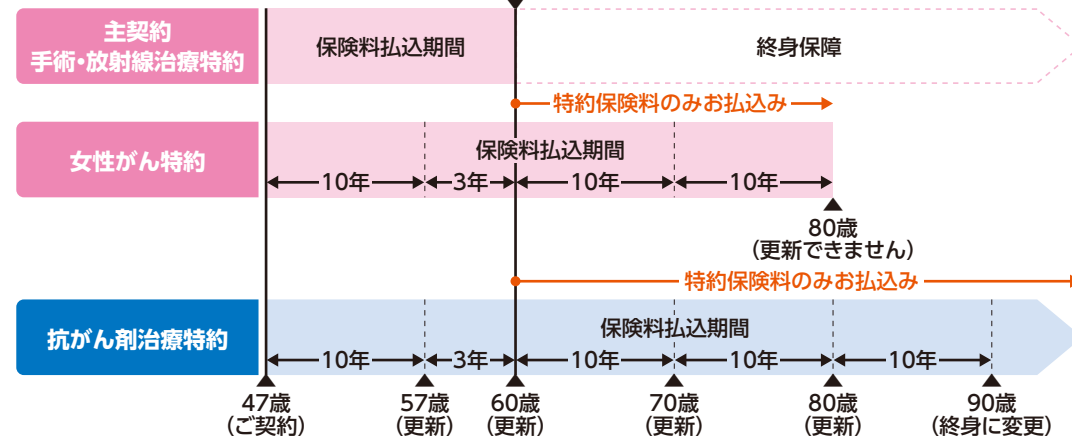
主契約
手術・放射線治療特約

保険料払込期間

終身保障

特約保険料のみお払込み

女性がん特約

保険料払込期間

10年 3年 10年 10年

80歳
(更新できません)

特約保険料のみお払込み

抗がん剤治療特約

保険料払込期間

10年 3年 10年 10年 10年

47歳
(ご契約)

57歳
(更新)

60歳
(更新)

70歳
(更新)

80歳
(更新)

90歳
(終身に変更)